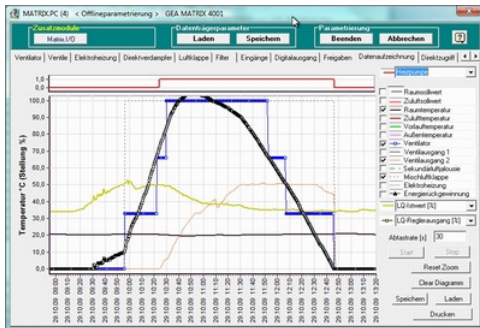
MATRIX.PC (4) < Offlineparametrierung > GEA MATRIX 4001

Zusatzmodule
Matrix.LfD

Datenträgerparameter
Laden Speichern

Parametrierung
Beenden Abbrechen

?

Ventilator | Ventile | Elektroheizung | Direktverdampfer | Luftklappe | Filter | Eingänge | Digitalausgang | Freigaben | Datenaufzeichnung | Direktzugriff

Heizpumpe

1,0
0,0

100,0
90,0
80,0
70,0
60,0
50,0
40,0
30,0
20,0
10,0
0,0

Temperatur °C (Stellung %)

Raumsollwert
Zuluftsollwert
Raumtemperatur
Zulufttemperatur
Vorlauftemperatur
Außentemperatur
Ventilator
Ventilausgang 1
Ventilausgang 2
Sekundärluftjalousie
Mischluftklappe
Elektroheizung
Energierückgewinnung

LQ-Istwert [%]
LQ-Reglerausgang [%]

Ablastrate [s] 30

Start Stop

Reset Zoom

Clear Diagramm

Speichern Laden

Drucken

29.10.09 29.10.09 29.10.09 29.10.09 29.10.09 29.10.09 29.10.09 29.10.09 29.10.09 29.10.09 29.10.09 29.10.09 29.10.09 29.10.09 29.10.09 29.10.09 29.10.09 29.10.09 29.10.09 29.10.09 29.10.09 29.10.09 29.10.09 29.10.09